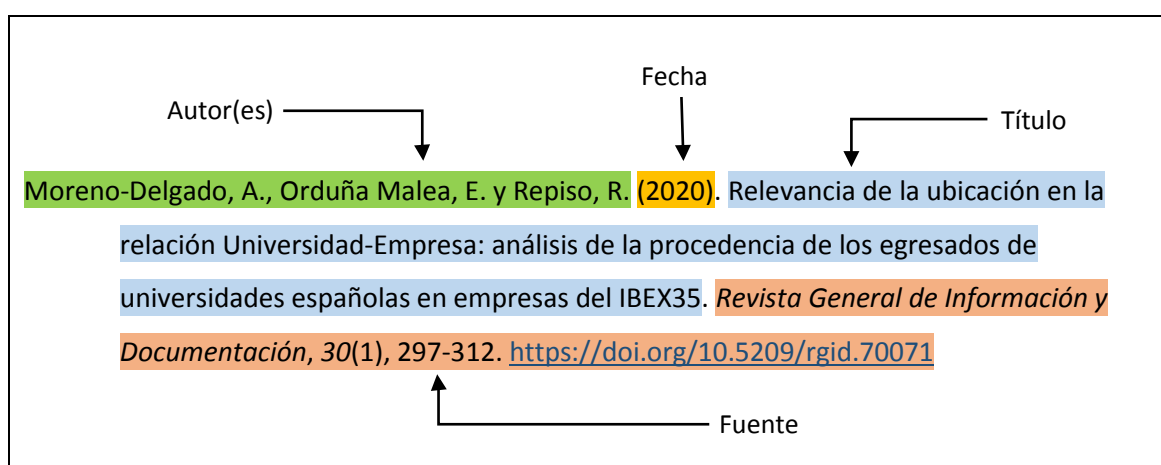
Fecha

Autor(es)

Título

Moreno-Delgado, A., Orduña Malea, E. y Repiso, R. (2020). Relevancia de la ubicación en la relación Universidad-Empresa: análisis de la procedencia de los egresados de universidades españolas en empresas del IBEX35. Revista General de Información y Documentación, 30(1), 297-312. https://doi.org/10.5209/rgid.70071

Fuente